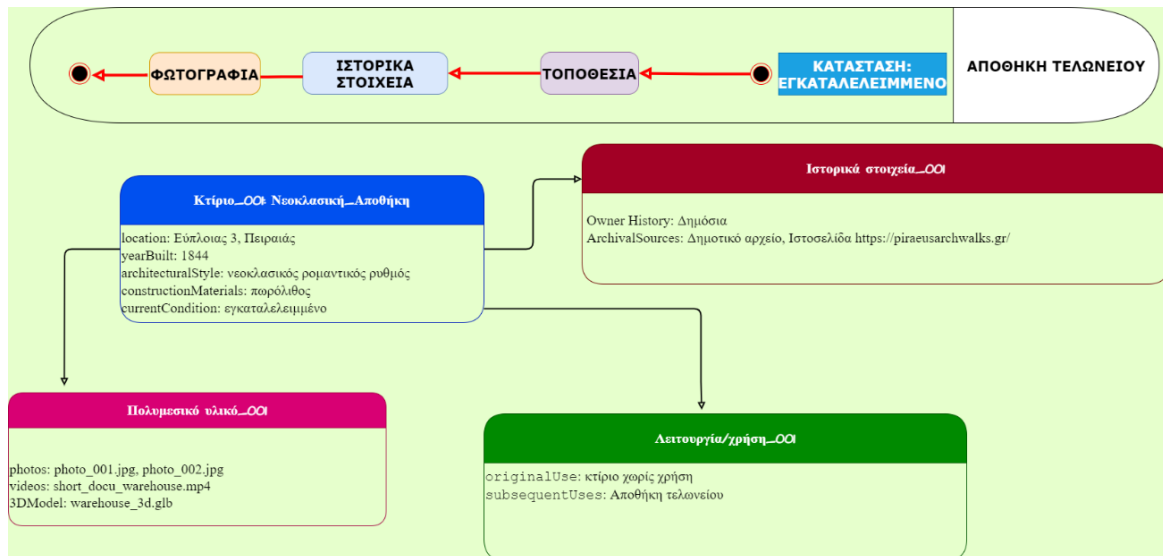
ΦΩΤΟΓΡΑΦΙΑ

ΙΣΤΟΡΙΚΑ ΣΤΟΙΧΕΙΑ

ΤΟΠΟΘΕΣΙΑ

ΚΑΤΑΣΤΑΣΗ: ΕΓΚΑΤΑΛΕΛΕΙΜΜΕΝΟ

ΑΠΟΘΗΚΗ ΤΕΛΩΝΕΙΟΥ

Ιστορικά στοιχεία_001

Owner History: Δημόσια
ArchivalSources: Δημοτικό αρχείο, Ιστοσελίδα https://piraeusarchwalks.gr/

Κτίριο_001: Νεοκλασική_Αποθήκη

location: Εύπλοιας 3, Πειραιάς
yearBuilt: 1844
architecturalStyle: νεοκλασικός ρομαντικός ρυθμός
constructionMaterials: πωρόλιθος
currentCondition: εγκαταλελειμμένο

Πολυμεσικό υλικό_001

photos: photo_001.jpg, photo_002.jpg
videos: short_docu_warehouse.mp4
3DModel: warehouse_3d.glb

Λειτουργία/χρήση_001

originalUse: κτίριο χωρίς χρήση
subsequentUses: Αποθήκη τελωνείου